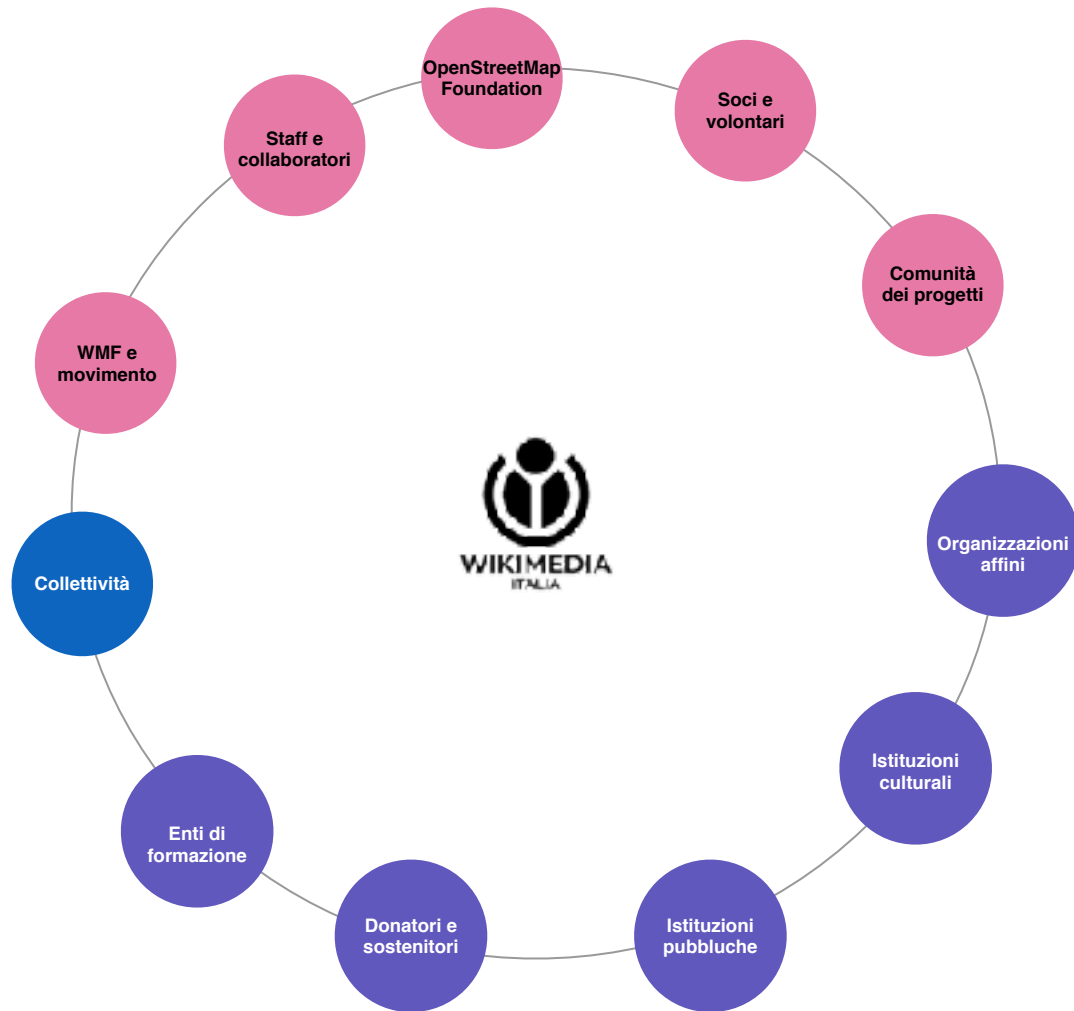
OpenStreetMap Foundation

Soci e volontari

Comunità dei progetti

Organizzazioni affini

Istituzioni culturali

Istituzioni pubbluche

Donatori e sostenitori

Enti di formazione

Collettività

WMF e movimento

Staff e collaboratori

WIKIMEDIA
ITALIA